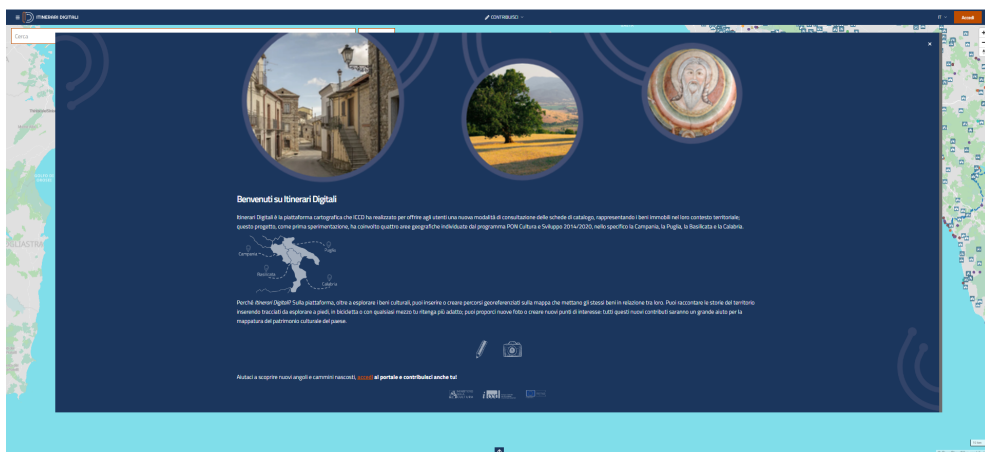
ITINERARI DIGITALI

CONTRIBUISCI

IT

Accedi

Cerca

×

Benvenuti su Itinerari Digitali

Itinerari Digitali è la piattaforma cartografica che ICCD ha realizzato per offrire agli utenti una nuova modalità di consultazione delle schede di catalogo, rappresentando i beni immobili nel loro contesto territoriale; questo progetto, come prima sperimentazione, ha coinvolto quattro aree geografiche individuate dal programma PON Cultura e Sviluppo 2014/2020, nello specifico la Campania, la Puglia, la Basilicata e la Calabria.

Campania

Puglia

Basilicata

Calabria

Perché Itinerari Digitali? Sulla piattaforma, oltre a esplorare i beni culturali, puoi inserire o creare percorsi georeferenziati sulla mappa che mettono gli stessi beni in relazione tra loro. Puoi raccontare le storie del territorio inserendo tracciati da esplorare a piedi, in bicicletta o con qualsiasi mezzo tu ritenga più adatto; puoi proporci nuove foto o creare nuovi punti di interesse: tutti questi nuovi contributi saranno un grande aiuto per la mappatura del patrimonio culturale del paese.

Aiutaci a scoprire nuovi angoli e cammini nascosti, accedi al portale e contribuisci anche tu!